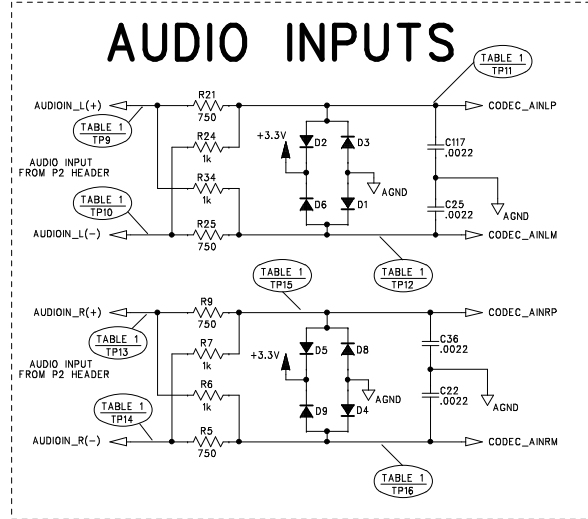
AUDIO INPUTS

TABLE 1
TP11

AUDIOIN_L(+)
R21
750
CODEC_AINLP
TABLE 1
TP9
R24
1k
+3.3V
D2
D3
AUDIO INPUT
FROM P2 HEADER
R34
1k
AGND
C117
.0022
TABLE 1
TP10
D6
D1
C25
.0022
AGND
R25
750
AUDIOIN_L(-)
CODEC_AINLM
TABLE 1
TP12

TABLE 1
TP15
AUDIOIN_R(+)
R9
750
CODEC_AINRP
TABLE 1
TP13
R7
1k
+3.3V
D5
D8
C36
.0022
AUDIO INPUT
FROM P2 HEADER
R6
1k
AGND
C22
.0022
AGND
TABLE 1
TP14
D9
D4
R5
750
AUDIOIN_R(-)
CODEC_AINRM
TABLE 1
TP16